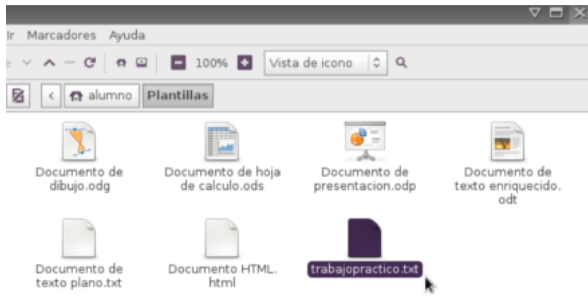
Ir Marcadores Ayuda

100% Vista de icono

alumno Plantillas

Documento de dibujo.odg

Documento de hoja de calculo.ods

Documento de presentacion.odp

Documento de texto enriquecido.odt

Documento de texto plano.txt

Documento HTML.html

trabajopractico.txt